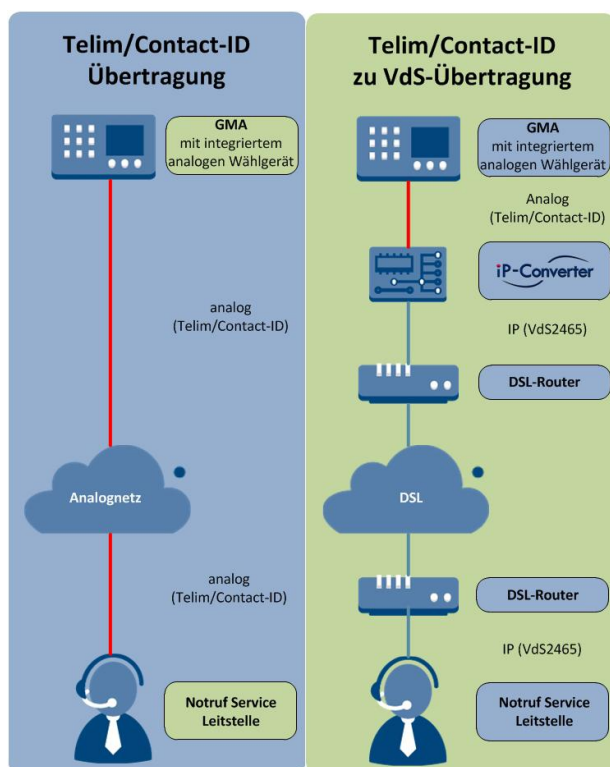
Telim/Contact-ID Übertragung

GMA
mit integriertem analogen Wählgerät

analog
(Telim/Contact-ID)

Analognetz

analog
(Telim/Contact-ID)

Notruf Service Leitstelle

Telim/Contact-ID zu VdS-Übertragung

GMA
mit integriertem analogen Wählgerät

Analog
(Telim/Contact-ID)

iP-Converter

IP (VdS2465)

DSL-Router

DSL

DSL-Router

IP (VdS2465)

Notruf Service Leitstelle